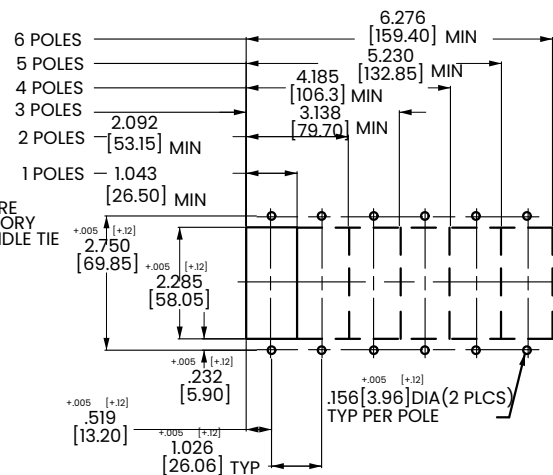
6 POLES
5 POLES
4 POLES
3 POLES
2 POLES
1 POLES

6.276
[159.40] MIN
5.230
[132.85] MIN
4.185
[106.3] MIN
3.138
[79.70] MIN
2.092
[53.15] MIN
1.043
[26.50] MIN

RE
ORY
DLE TIE

+.005 [+.12]
2.750
[69.85]

+.005 [+.12]
2.285
[58.05]

+.005 [+.12]
.232
[5.90]

+.005 [+.12]
.519
[13.20]

+.005 [+.12]
1.026
[26.06] TYP

+.005 [+.12]
.156[3.96]DIA(2 PLCS)
TYP PER POLE